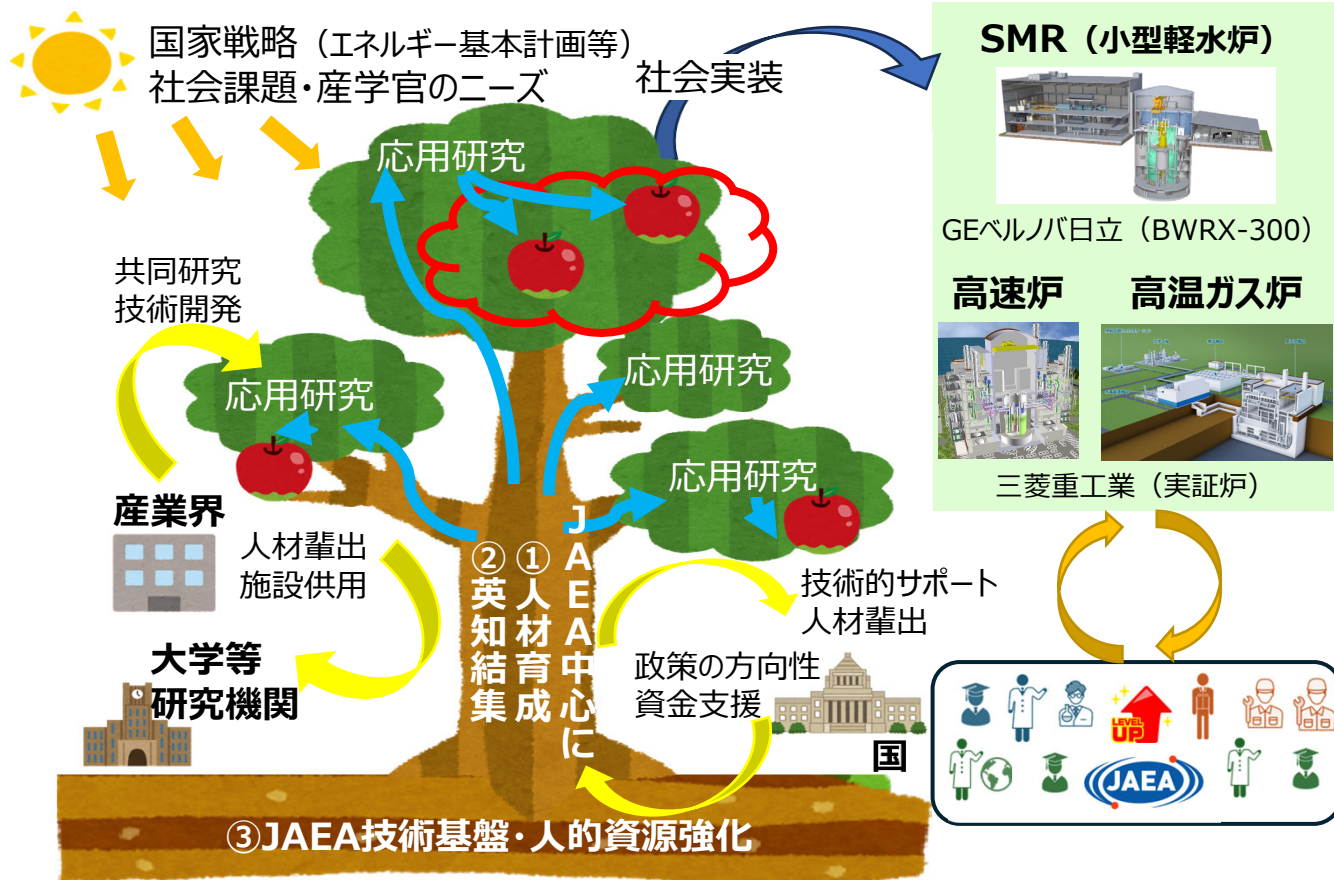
国家戦略（エネルギー基本計画等）
社会課題・産学官のニーズ

社会実装

SMR（小型軽水炉）

GEベルノバ日立（BWRX-300）

高速炉

高温ガス炉

三菱重工業（実証炉）

応用研究

共同研究
技術開発

応用研究

応用研究

応用研究

産業界

人材輩出
施設供用

②英知結集

①人材育成

JAEA中心に

技術的サポート
人材輩出

政策の方向性
資金支援

大学等
研究機関

国

LEVEL UP

JAEA

③JAEA技術基盤・人的資源強化